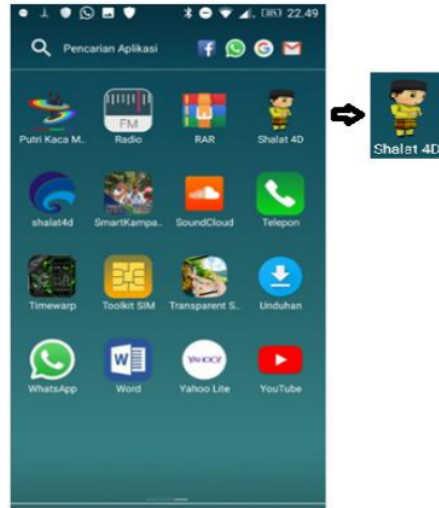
85 22.49

Pencarian Aplikasi

Putri Kaca M.. Radio RAR Shalat 4D

FM

shalat4d SmartKampa.. SoundCloud Telepon

Timewarp Toolkit SIM Transparent S.. Unduhan

WhatsApp Word Yahoo Lite YouTube

YAHOO!

Shalat 4D